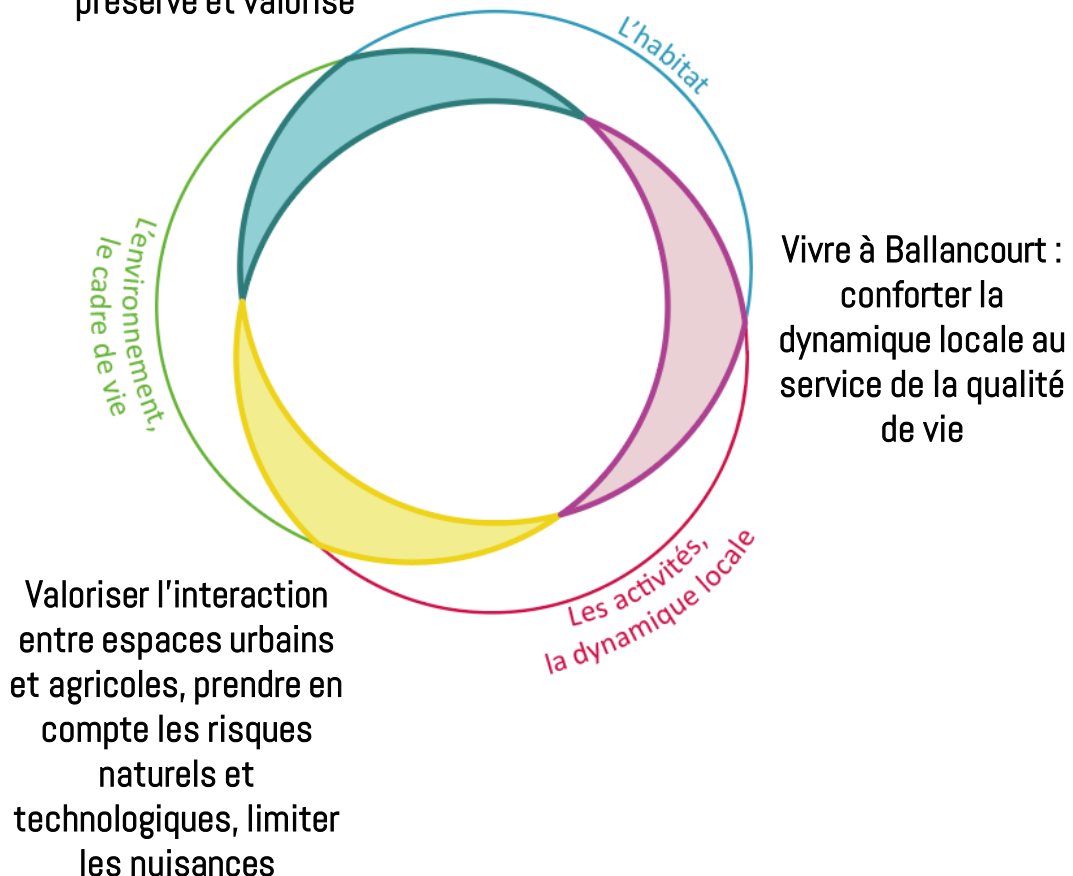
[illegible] préservé et valorisé

L'habitat

L'environnement, le cadre de vie

Vivre à Ballancourt : conforter la dynamique locale au service de la qualité de vie

Les activités, la dynamique locale

Valoriser l'interaction entre espaces urbains et agricoles, prendre en compte les risques naturels et technologiques, limiter les nuisances